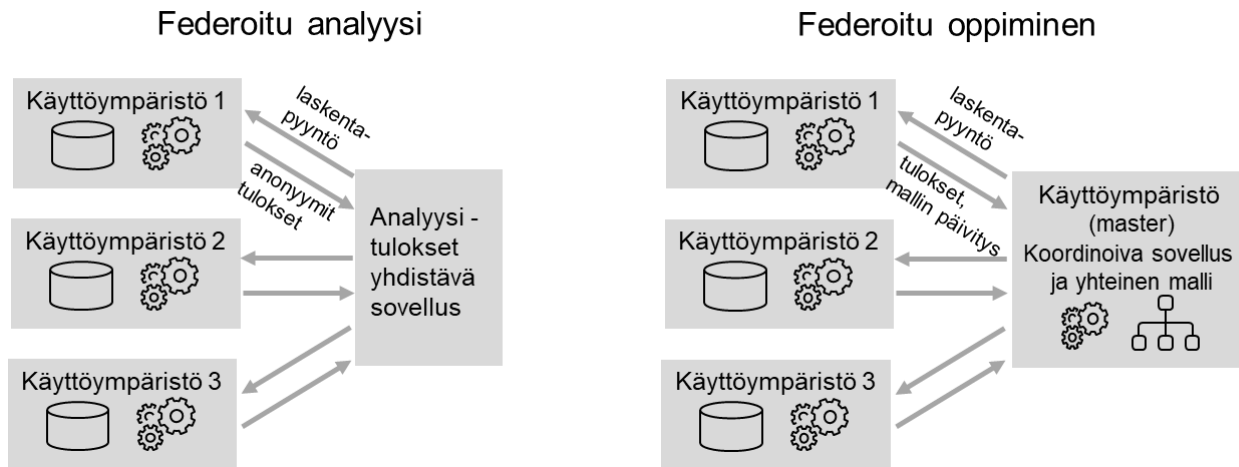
Federoitu analyysi

Käyttöympäristö 1

laskentapyyntö

anonyymit tulokset

Käyttöympäristö 2

Analyysi - tulokset yhdistävä sovellus

Käyttöympäristö 3

Federoitu oppiminen

Käyttöympäristö 1

laskentapyyntö

tulokset, mallin päivitys

Käyttöympäristö (master) Koordinoiva sovellus ja yhteinen malli

Käyttöympäristö 2

Käyttöympäristö 3